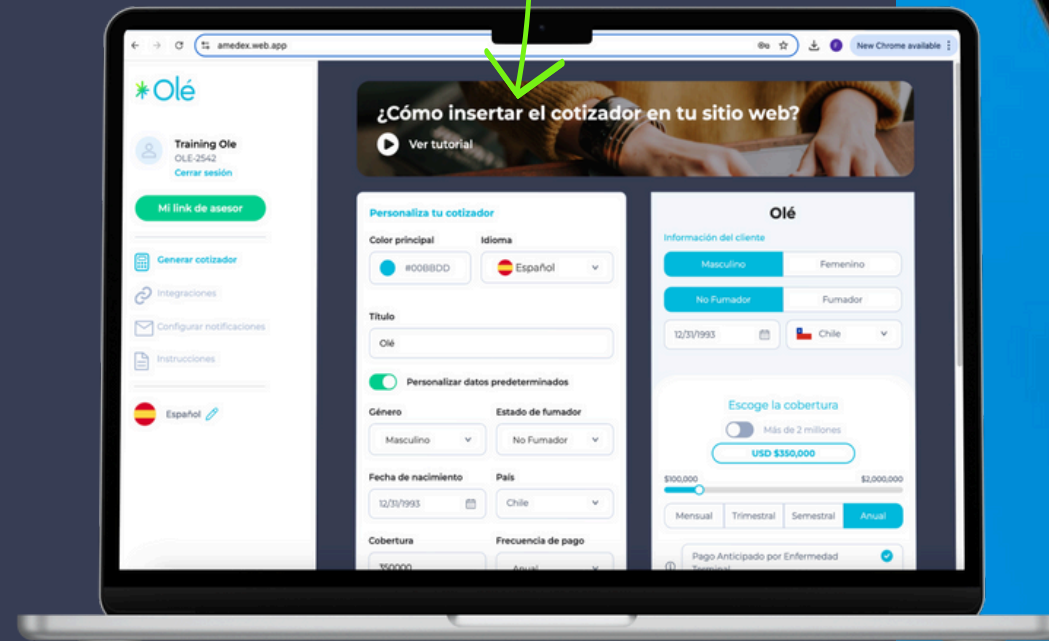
amedex.web.app

New Chrome available

Olé

Training Ole
OLE-2542
Cerrar sesión

Mi link de asesor

Generar cotizador
Integraciones
Configurar notificaciones
Instrucciones

Español

¿Cómo insertar el cotizador en tu sitio web?
Ver tutorial

Personaliza tu cotizador

Color principal
#00B8DD

Idioma
Español

Título
Olé

Personalizar datos predeterminados

Género
Masculino

Estado de fumador
No Fumador

Fecha de nacimiento
12/31/1993

País
Chile

Cobertura
350000

Frecuencia de pago
Anual

Olé

Información del cliente

Masculino
Femenino

No Fumador
Fumador

12/31/1993
Chile

Escoge la cobertura

Más de 2 millones

USD $350,000

$100,000
$2,000,000

Mensual
Trimestral
Semestral
Anual

Pago Anticipado por Enfermedad Terminal